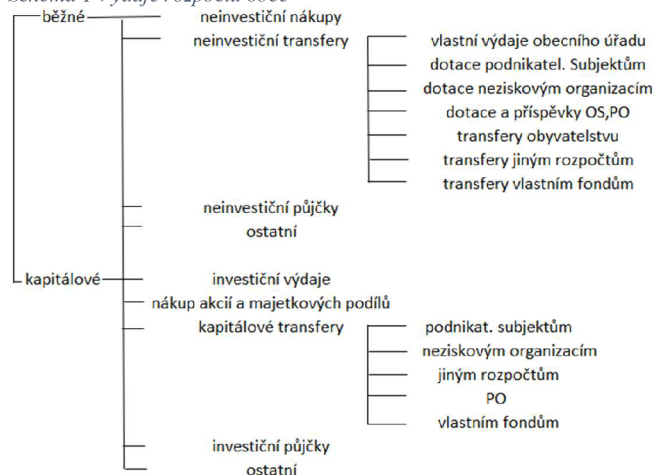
Schéma 1 Výdaje rozpočtu obce

běžné
neinvestiční nákupy
neinvestiční transfery
vlastní výdaje obecního úřadu
dotace podnikatel. Subjektům
dotace neziskovým organizacím
dotace a příspěvky OS,PO
transfery obyvatelstvu
transfery jiným rozpočtům
transfery vlastním fondům
neinvestiční půjčky
ostatní

kapitálové
investiční výdaje
nákup akcií a majetkových podílů
kapitálové transfery
podnikat. subjektům
neziskovým organizacím
jiným rozpočtům
PO
vlastním fondům
investiční půjčky
ostatní